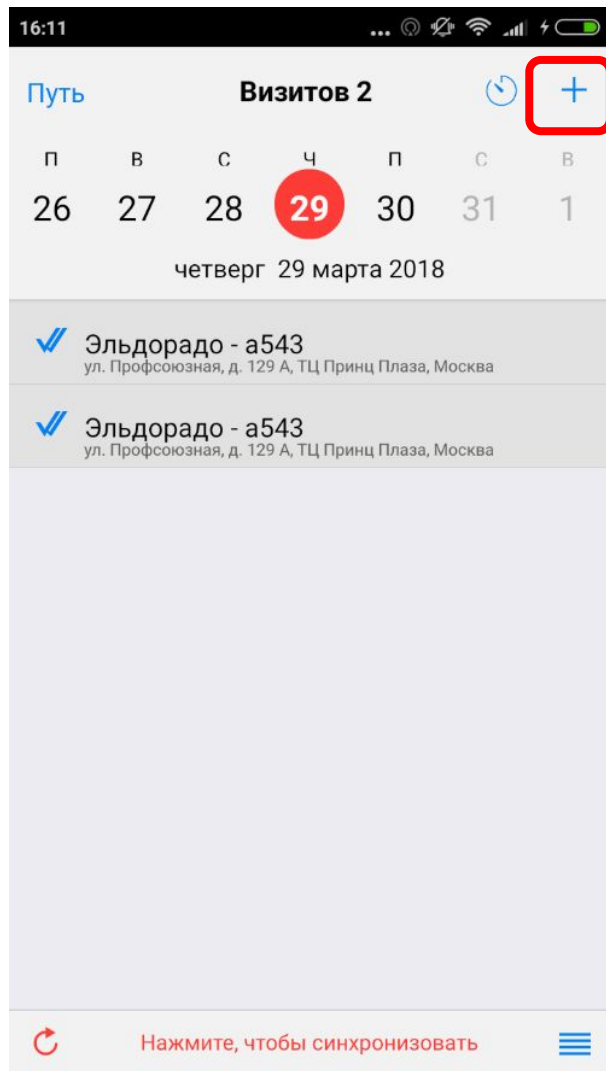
16:11

Путь Визитов 2 +

п в с ч п с в
26 27 28 29 30 31 1

четверг 29 марта 2018

Эльдорадо - а543
ул. Профсоюзная, д. 129 А, ТЦ Принц Плаза, Москва

Эльдорадо - а543
ул. Профсоюзная, д. 129 А, ТЦ Принц Плаза, Москва

Нажмите, чтобы синхронизовать